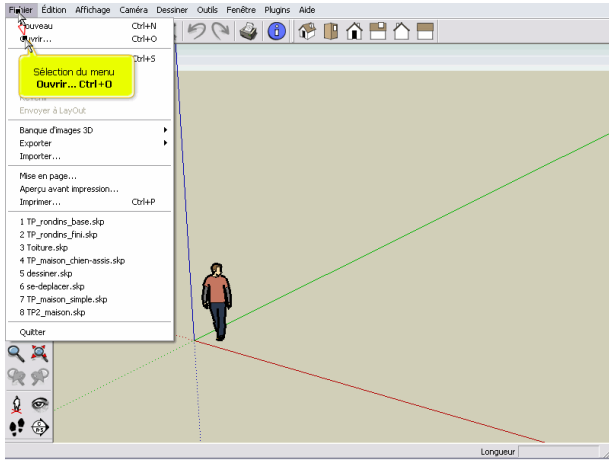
Fichier Édition Affichage Caméra Dessiner Outils Fenêtre Plugins Aide

Nouveau Ctrl+N
Ouvrir... Ctrl+O
Ctrl+S

Sélection du menu
Ouvrir... Ctrl+O

Envoyer à LayOut

Banque d'images 3D
Exporter
Importer...

Mise en page...
Aperçu avant impression...
Imprimer... Ctrl+P

1 TP_rondins_base.skp
2 TP_rondins_fini.skp
3 Toiture.skp
4 TP_maison_chien-assis.skp
5 dessiner.skp
6 se-deplacer.skp
7 TP_maison_simple.skp
8 TP2_maison.skp

Quitter

Longueur